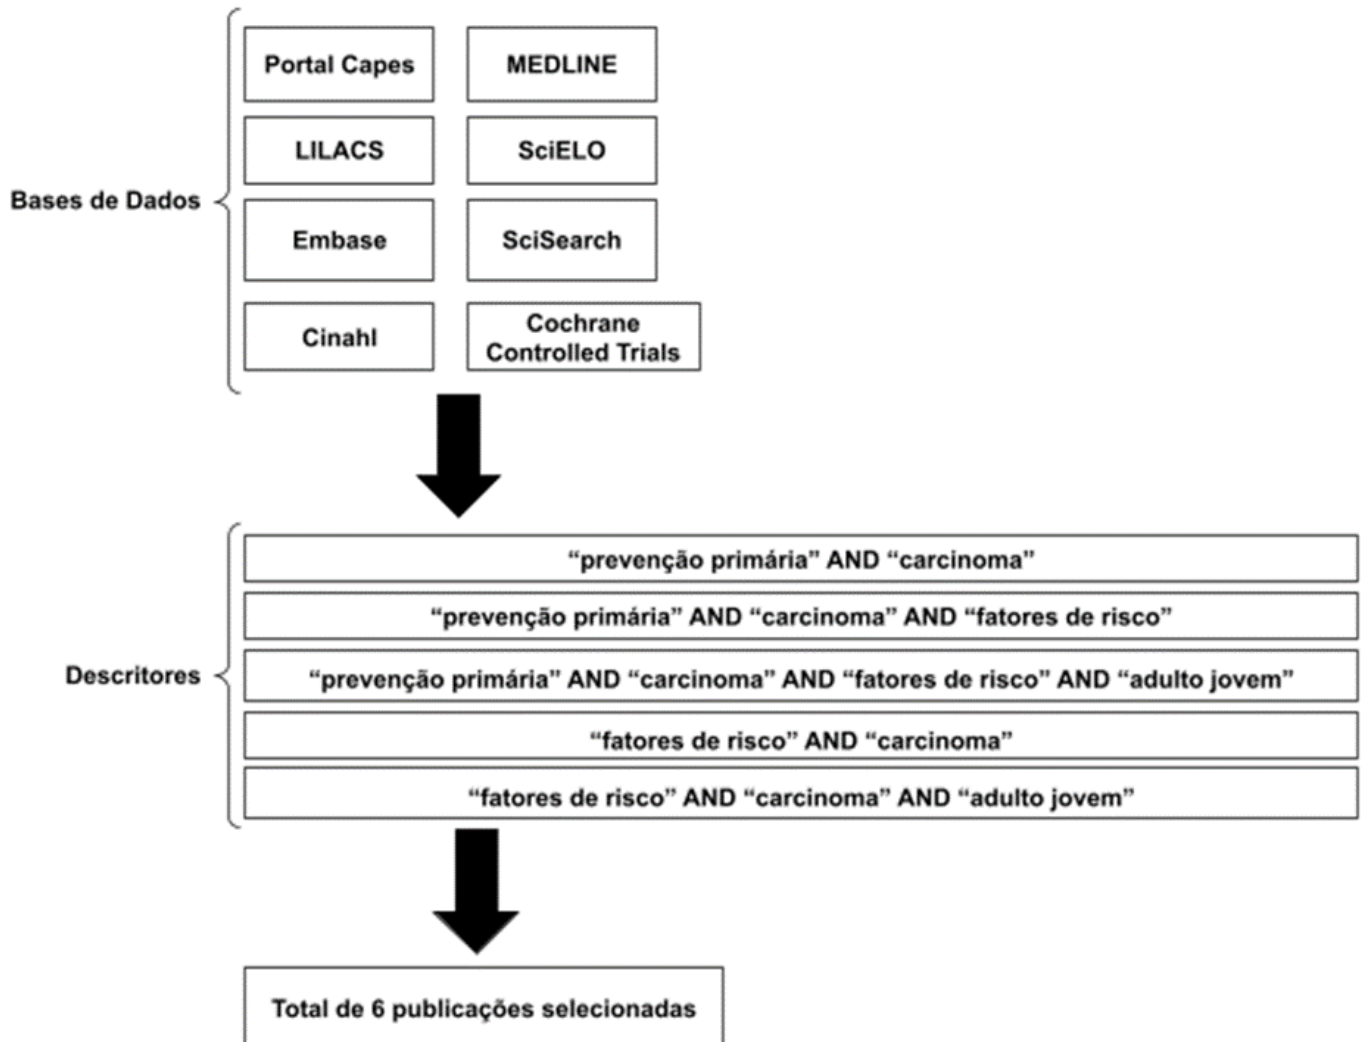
Bases de Dados

Portal Capes

MEDLINE

LILACS

SciELO

Embase

SciSearch

Cinahl

Cochrane Controlled Trials

Descritores

“prevenção primária” AND “carcinoma”

“prevenção primária” AND “carcinoma” AND “fatores de risco”

“prevenção primária” AND “carcinoma” AND “fatores de risco” AND “adulto jovem”

“fatores de risco” AND “carcinoma”

“fatores de risco” AND “carcinoma” AND “adulto jovem”

Total de 6 publicações selecionadas